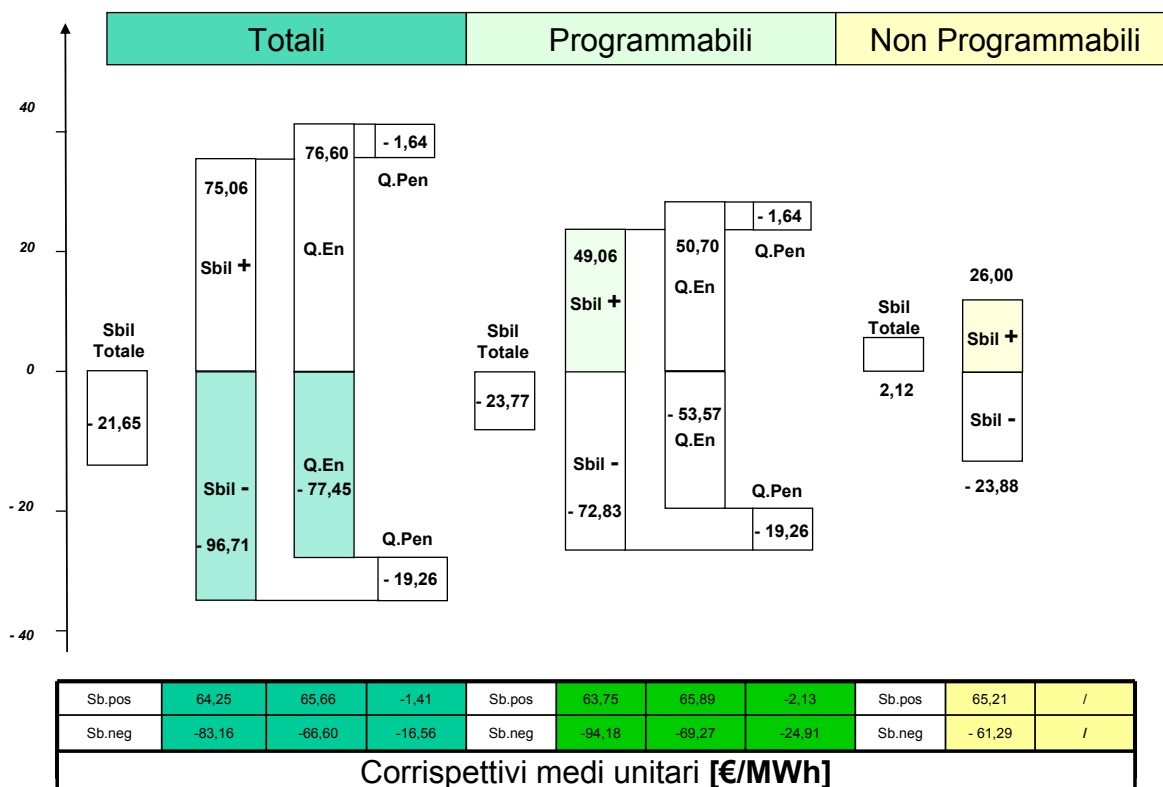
| Totali | Programmabili | Non Programmabili |
|---|---|---|

40
20
0
- 20
- 40

Sbil Totale
- 21,65

75,06
Sbil +
Sbil -
- 96,71

76,60
Q.En
Q.En
- 77,45

- 1,64
Q.Pen
Q.Pen
- 19,26

Sbil Totale
- 23,77

49,06
Sbil +
Sbil -
- 72,83

50,70
Q.En
- 53,57
Q.En

- 1,64
Q.Pen
Q.Pen
- 19,26

Sbil Totale
2,12

26,00
Sbil +
Sbil -
- 23,88

| Sb.pos | 64,25 | 65,66 | -1,41 | Sb.pos | 63,75 | 65,89 | -2,13 | Sb.pos | 65,21 | / |
|---|---|---|---|---|---|---|---|---|---|---|
| Sb.neg | -83,16 | -66,60 | -16,56 | Sb.neg | -94,18 | -69,27 | -24,91 | Sb.neg | - 61,29 | / |

Corrispettivi medi unitari **[€/MWh]**